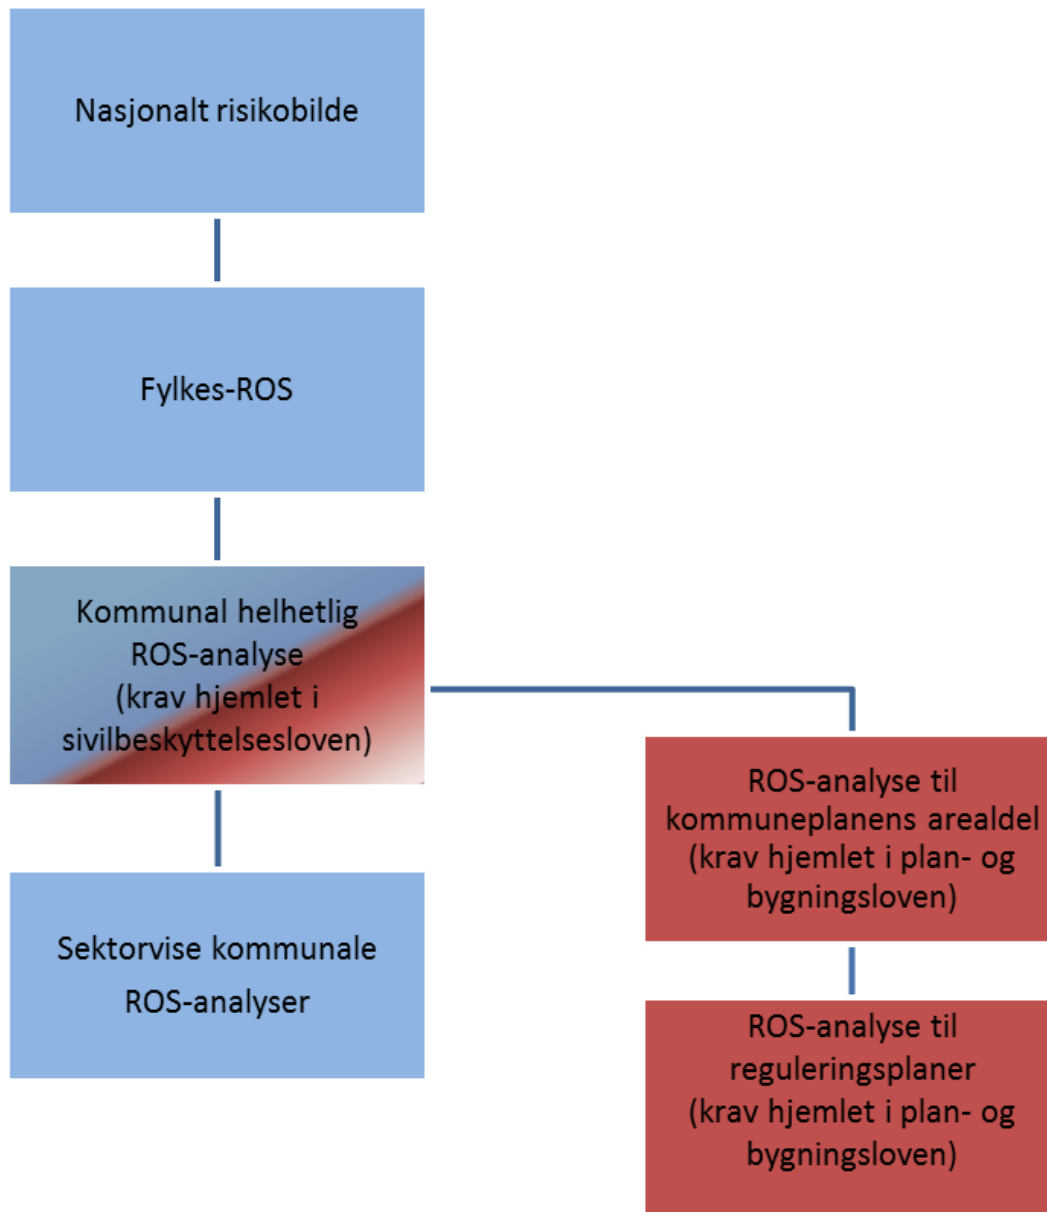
Nasjonalt risikobilde

Fylkes-ROS

Kommunal helhetlig ROS-analyse (krav hjemlet i sivilbeskyttelsesloven)

ROS-analyse til kommuneplanens arealdel (krav hjemlet i plan- og bygningsloven)

Sektorvise kommunale ROS-analyser

ROS-analyse til reguleringsplaner (krav hjemlet i plan- og bygningsloven)